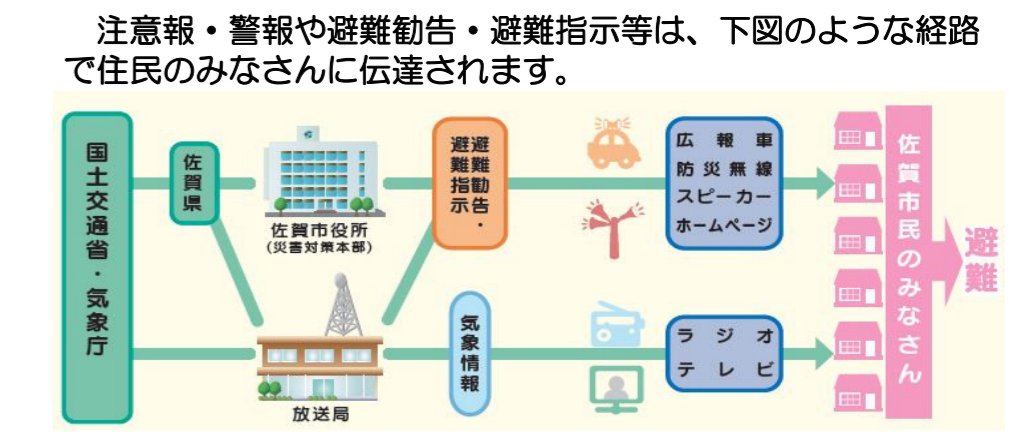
注意報・警報や避難勧告・避難指示等は、下図のような経路で住民のみなさんに伝達されます。

国土交通省・気象庁

佐賀県

佐賀市役所
（災害対策本部）

放送局

避難勧告・避難指示

気象情報

広報車
防災無線
スピーカー
ホームページ

ラジオ
テレビ

佐賀市民のみなさん

避難